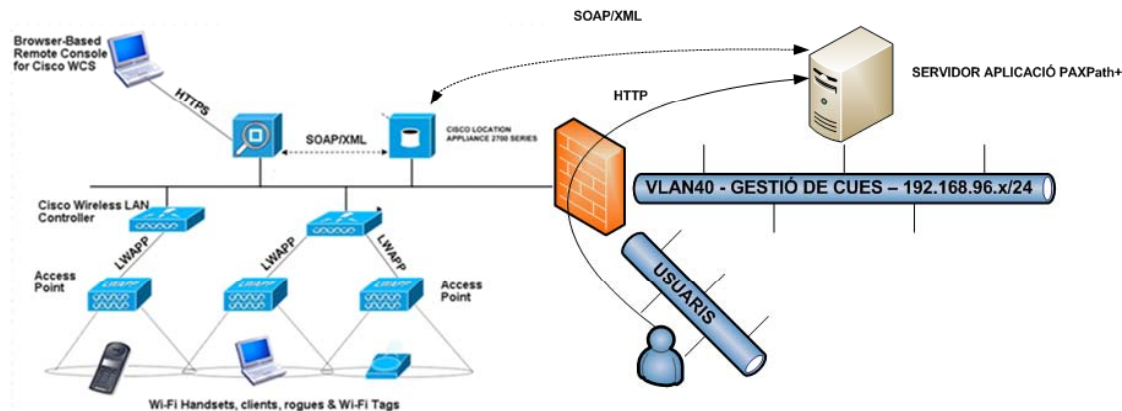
SOAP/XML

Browser-Based Remote Console for Cisco WCS

SERVIDOR APLICACIÓ PAXPath+

HTTPS

HTTP

SOAP/XML

CISCO LOCATION APPLIANCE 2700 SERIES

VLAN40 - GESTIÓ DE CUES – 192.168.96.x/24

Cisco Wireless LAN Controller

LWAPP

LWAPP

LWAPP

USUARIS

Access Point

Access Point

Wi-Fi Handsets, clients, rogues & Wi-Fi Tags